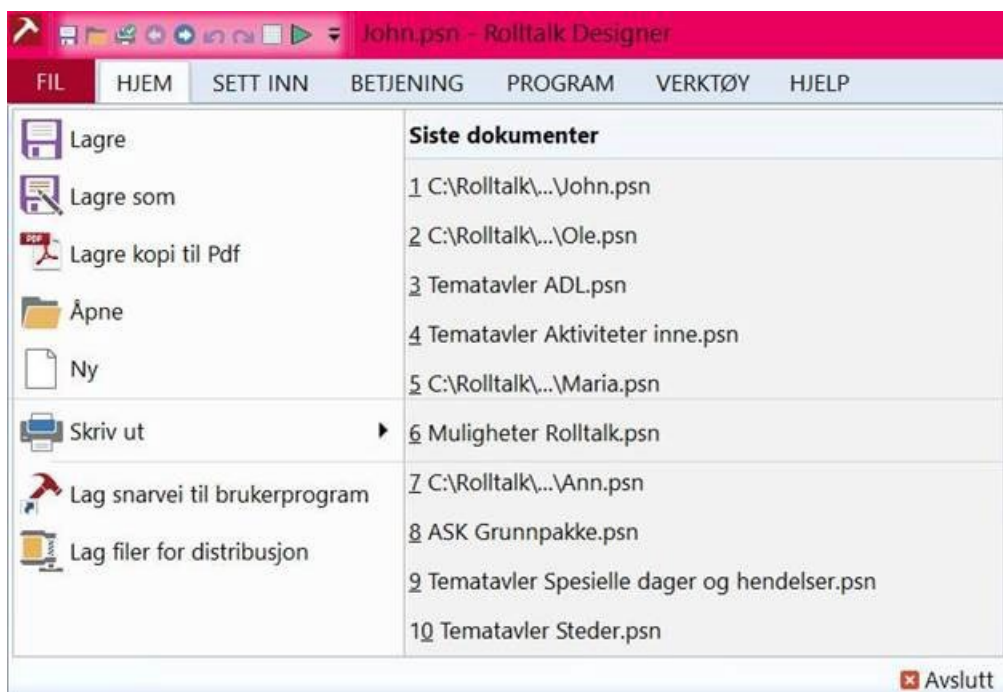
John.psn - Rolltalk Designer

FIL | HJEM | SETT INN | BETJENING | PROGRAM | VERKTØY | HJELP

Lagre
Lagre som
Lagre kopi til Pdf
Åpne
Ny
Skriv ut
Lag snarvei til brukerprogram
Lag filer for distribusjon

Siste dokumenter
1 C:\Rolltalk\...\John.psn
2 C:\Rolltalk\...\Ole.psn
3 Tematavler ADL.psn
4 Tematavler Aktiviteter inne.psn
5 C:\Rolltalk\...\Maria.psn
6 Muligheter Rolltalk.psn
7 C:\Rolltalk\...\Ann.psn
8 ASK Grunnpakke.psn
9 Tematavler Spesielle dager og hendelser.psn
10 Tematavler Steder.psn

Avslutt